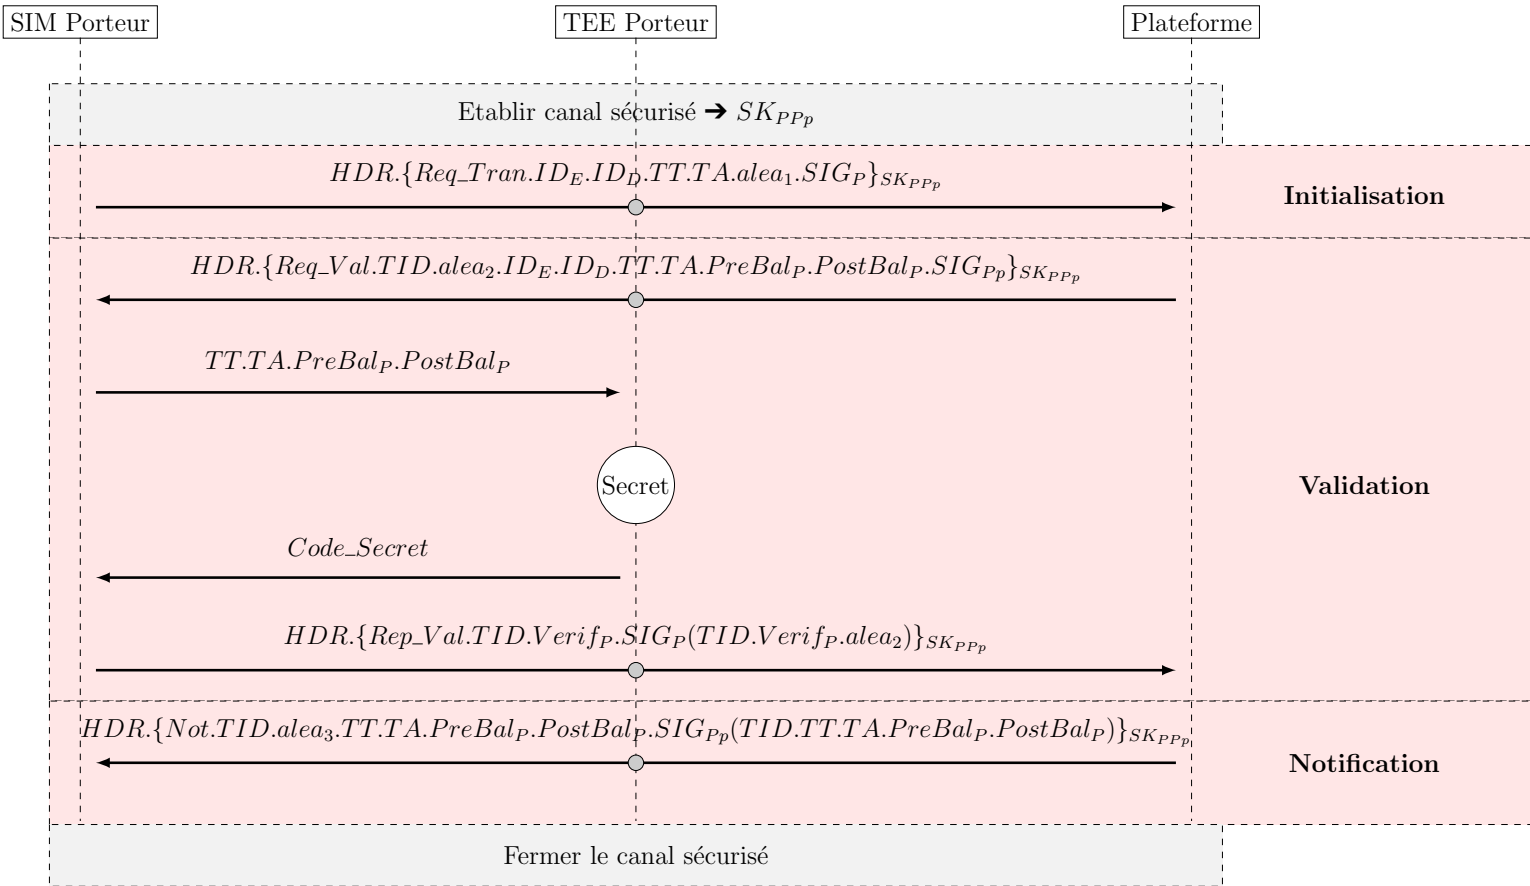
SIM Porteur

TEE Porteur

Plateforme

Etablir canal sécurisé ➔ $SK_{PP_p}$

$HDR.\{Req\_Tran.ID_E.ID_D.TT.TA.alea_1.SIG_P\}_{SK_{PP_p}}$

Initialisation

$HDR.\{Req\_Val.TID.alea_2.ID_E.ID_D.TT.TA.PreBal_P.PostBal_P.SIG_{P_p}\}_{SK_{PP_p}}$

$TT.TA.PreBal_P.PostBal_P$

Secret

Validation

$Code\_Secret$

$HDR.\{Rep\_Val.TID.Verif_P.SIG_P(TID.Verif_P.alea_2)\}_{SK_{PP_p}}$

$HDR.\{Not.TID.alea_3.TT.TA.PreBal_P.PostBal_P.SIG_{P_p}(TID.TT.TA.PreBal_P.PostBal_P)\}_{SK_{PP_p}}$

Notification

Fermer le canal sécurisé